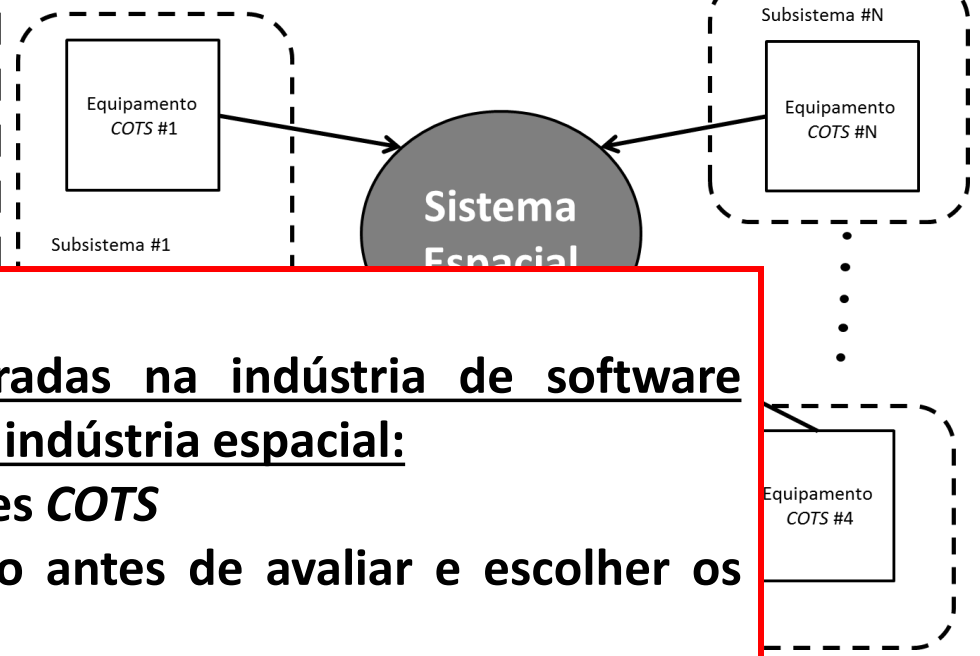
Subsistema #N

Equipamento
*COTS* #1

Equipamento
*COTS* #N

Sistema
Espacial

Subsistema #1

radas na indústria de software
indústria espacial:
es *COTS*
o antes de avaliar e escolher os

Equipamento
*COTS* #4